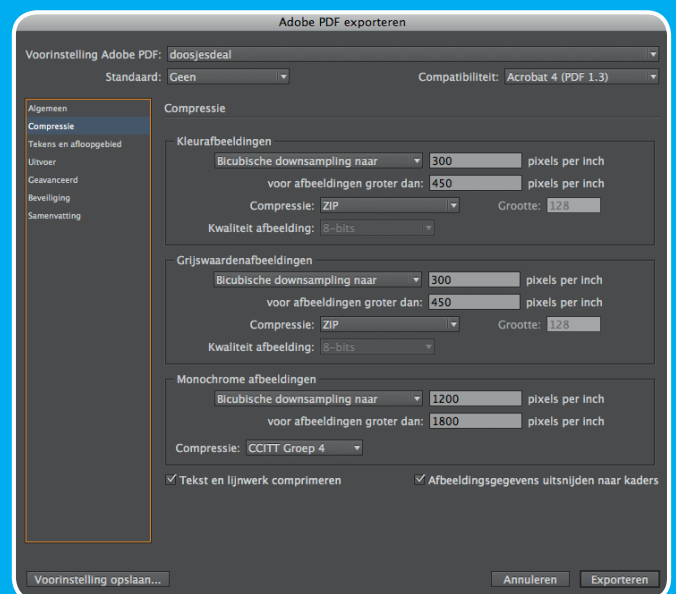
Adobe PDF exporteren

Voorinstelling Adobe PDF: doosjesdeal

Standaard: Geen

Compatibiliteit: Acrobat 4 (PDF 1.3)

Algemeen
Compressie
Tekens en afloopgebied
Uitvoer
Geavanceerd
Beveiliging
Samenvatting

Compressie

Kleurafbeeldingen
Bicubische downsampling naar 300 pixels per inch
voor afbeeldingen groter dan: 450 pixels per inch
Compressie: ZIP Grootte: 128
Kwaliteit afbeelding: 8-bits

Grijswaardenafbeeldingen
Bicubische downsampling naar 300 pixels per inch
voor afbeeldingen groter dan: 450 pixels per inch
Compressie: ZIP Grootte: 128
Kwaliteit afbeelding: 8-bits

Monochrome afbeeldingen
Bicubische downsampling naar 1200 pixels per inch
voor afbeeldingen groter dan: 1800 pixels per inch
Compressie: CCITT Groep 4

Tekst en lijnwerk comprimeren
Afbeeldingsgegevens uitsnijden naar kaders

Voorinstelling opslaan...
Annuleren
Exporteren